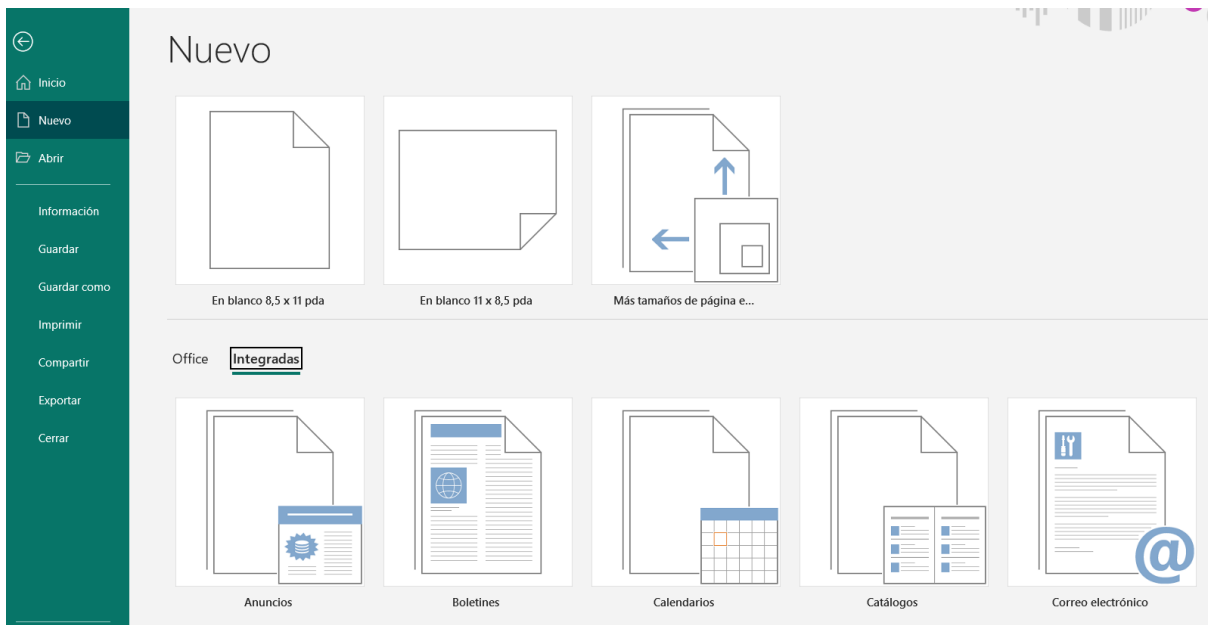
Inicio
Nuevo
Abrir
Información
Guardar
Guardar como
Imprimir
Compartir
Exportar
Cerrar

Nuevo

En blanco 8,5 x 11 pda
En blanco 11 x 8,5 pda
Más tamaños de página e...

Office
Integradas

Anuncios
Boletines
Calendarios
Catálogos
Correo electrónico